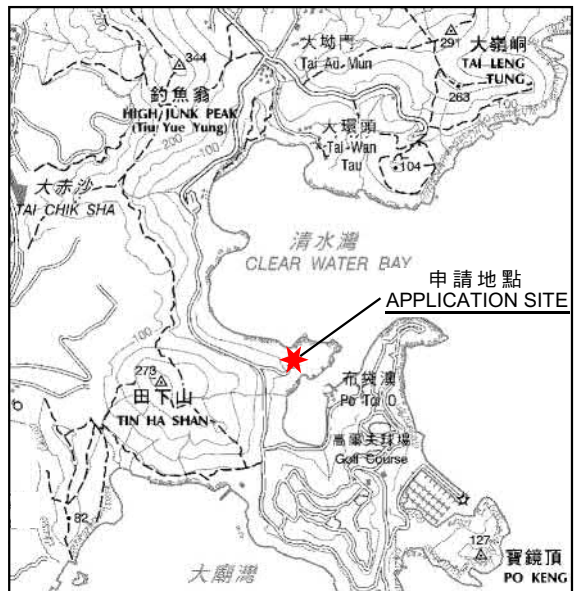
344
釣魚翁
HIGH JUNK PEAK
(Tiu Yue Yung)
200
100
大坳門
Tai Au Mun
291
大嶺峒
TAI LENG TUNG
263
100
大環頭
Tai Wan Tau
104
太赤沙
TAI CHIK SHA
清水灣
CLEAR WATER BAY
申請地點
APPLICATION SITE
100
273
田下山
TIN HA SHAN
布袋澳
Po Toi O
高爾夫球場
Golf Course
82
127
寶鏡頂
PO KENG
大廟灣